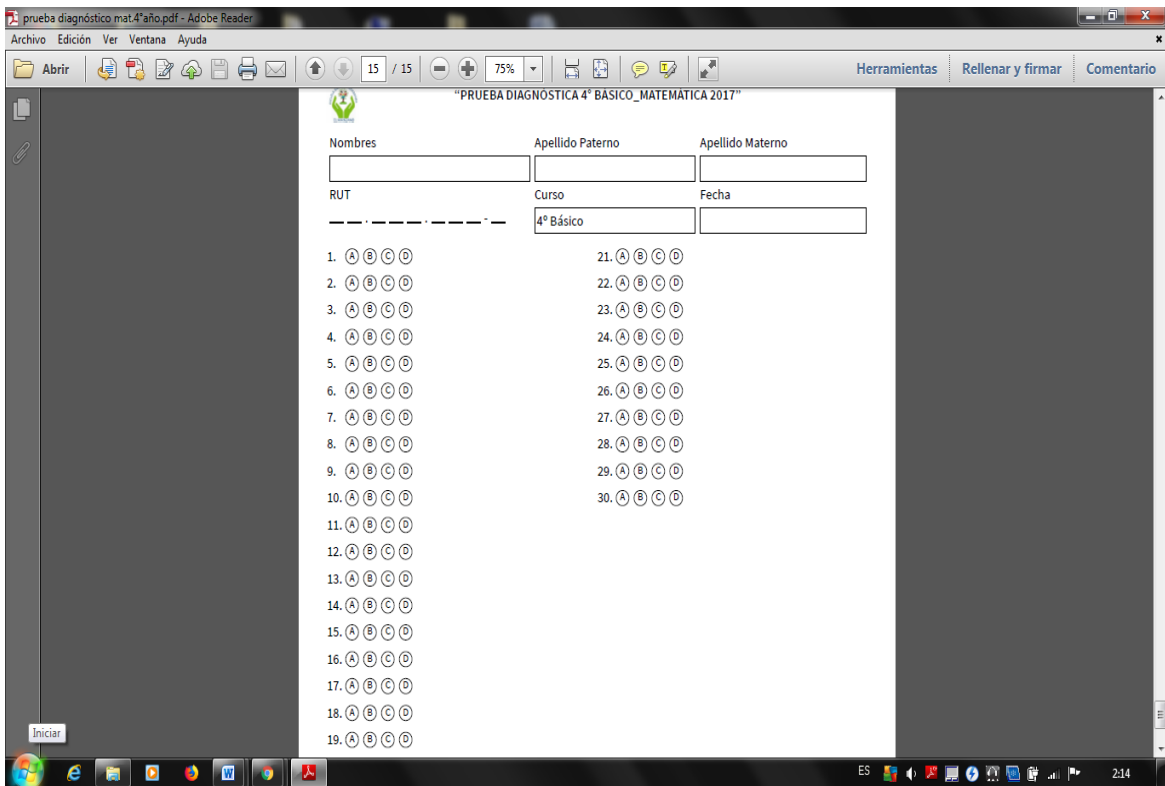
prueba diagnóstico mat.4°año.pdf - Adobe Reader

Archivo Edición Ver Ventana Ayuda

Abrir 15 / 15 75% Herramientas Rellenar y firmar Comentario

"PRUEBA DIAGNOSTICA 4° BASICO_MATEMATICA 2017"

Nombres | Apellido Paterno | Apellido Materno

RUT | Curso | Fecha

4° Básico

1. Ⓐ Ⓑ Ⓒ Ⓓ
2. Ⓐ Ⓑ Ⓒ Ⓓ
3. Ⓐ Ⓑ Ⓒ Ⓓ
4. Ⓐ Ⓑ Ⓒ Ⓓ
5. Ⓐ Ⓑ Ⓒ Ⓓ
6. Ⓐ Ⓑ Ⓒ Ⓓ
7. Ⓐ Ⓑ Ⓒ Ⓓ
8. Ⓐ Ⓑ Ⓒ Ⓓ
9. Ⓐ Ⓑ Ⓒ Ⓓ
10. Ⓐ Ⓑ Ⓒ Ⓓ
11. Ⓐ Ⓑ Ⓒ Ⓓ
12. Ⓐ Ⓑ Ⓒ Ⓓ
13. Ⓐ Ⓑ Ⓒ Ⓓ
14. Ⓐ Ⓑ Ⓒ Ⓓ
15. Ⓐ Ⓑ Ⓒ Ⓓ
16. Ⓐ Ⓑ Ⓒ Ⓓ
17. Ⓐ Ⓑ Ⓒ Ⓓ
18. Ⓐ Ⓑ Ⓒ Ⓓ
19. Ⓐ Ⓑ Ⓒ Ⓓ

21. Ⓐ Ⓑ Ⓒ Ⓓ
22. Ⓐ Ⓑ Ⓒ Ⓓ
23. Ⓐ Ⓑ Ⓒ Ⓓ
24. Ⓐ Ⓑ Ⓒ Ⓓ
25. Ⓐ Ⓑ Ⓒ Ⓓ
26. Ⓐ Ⓑ Ⓒ Ⓓ
27. Ⓐ Ⓑ Ⓒ Ⓓ
28. Ⓐ Ⓑ Ⓒ Ⓓ
29. Ⓐ Ⓑ Ⓒ Ⓓ
30. Ⓐ Ⓑ Ⓒ Ⓓ

Iniciar

ES 2:14